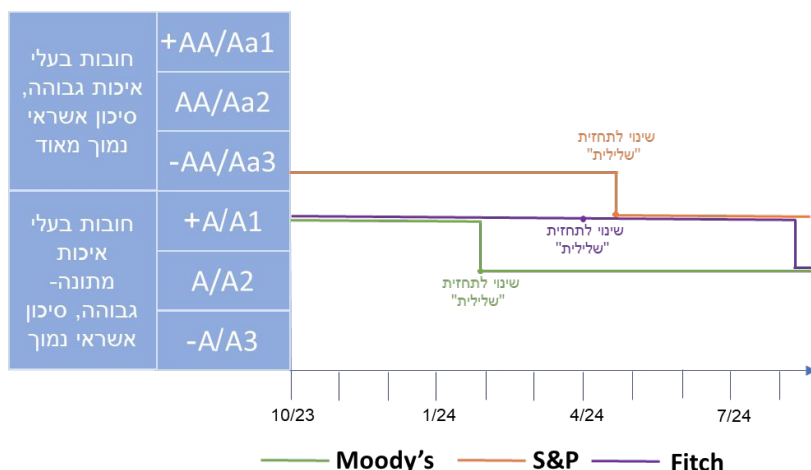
| | |
|---|---|
| חובות בעלי איכות גבוהה, סיכון אשראי נמוך מאוד | AA/Aa1+ |
| | AA/Aa2 |
| | AA/Aa3- |
| חובות בעלי איכות מתונה-גבוהה, סיכון אשראי נמוך | A/A1+ |
| | A/A2 |
| | A/A3- |

שינוי לתחזית "שלילית"

שינוי לתחזית "שלילית"

שינוי לתחזית "שלילית"

10/23 1/24 4/24 7/24

Moody's S&P Fitch